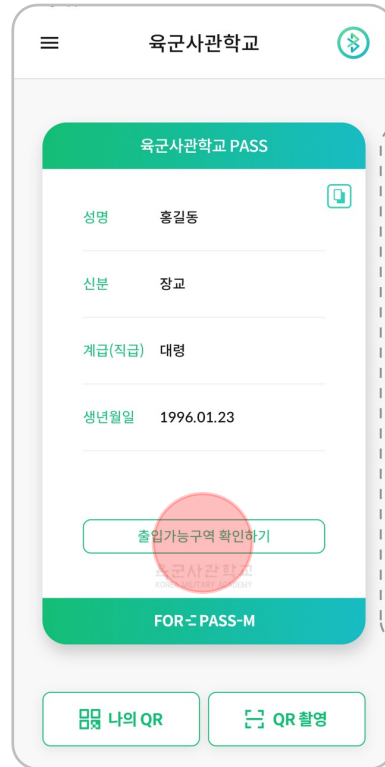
육군사관학교

육군사관학교 PASS

| 성명 | 홍길동 |
|---|---|
| 신분 | 장교 |
| 계급(직급) | 대령 |
| 생년월일 | 1996.01.23 |

출입가능구역 확인하기

육군사관학교
KOREA MILITARY ACADEMY

FOR-PASS-M

나의 QR

QR 촬영